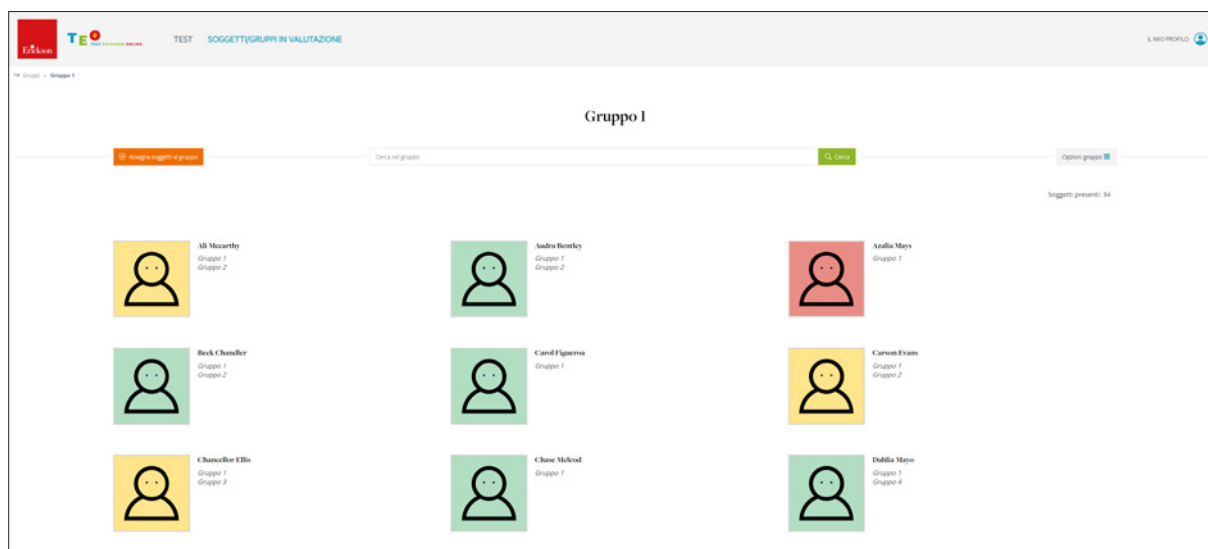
Erickson TEO TEST ERICKSON ONLINE TEST SOGGETTI/GRUPPI IN VALUTAZIONE IL MIO PROFILO

Gruppi > Gruppo 1

Gruppo 1

Assegna soggetti al gruppo

Cerca nel gruppo

Cerca

Opzioni gruppo

Soggetti presenti: 34

Ali Mccarthy
Gruppo 1
Gruppo 2

Audra Bentley
Gruppo 1
Gruppo 2

Azalia Mays
Gruppo 1

Beck Chandler
Gruppo 1
Gruppo 2

Carol Figueroa
Gruppo 1

Carson Evans
Gruppo 1
Gruppo 2

Chancellor Ellis
Gruppo 1
Gruppo 3

Chase Mcleod
Gruppo 1

Dahlia Mayo
Gruppo 1
Gruppo 4